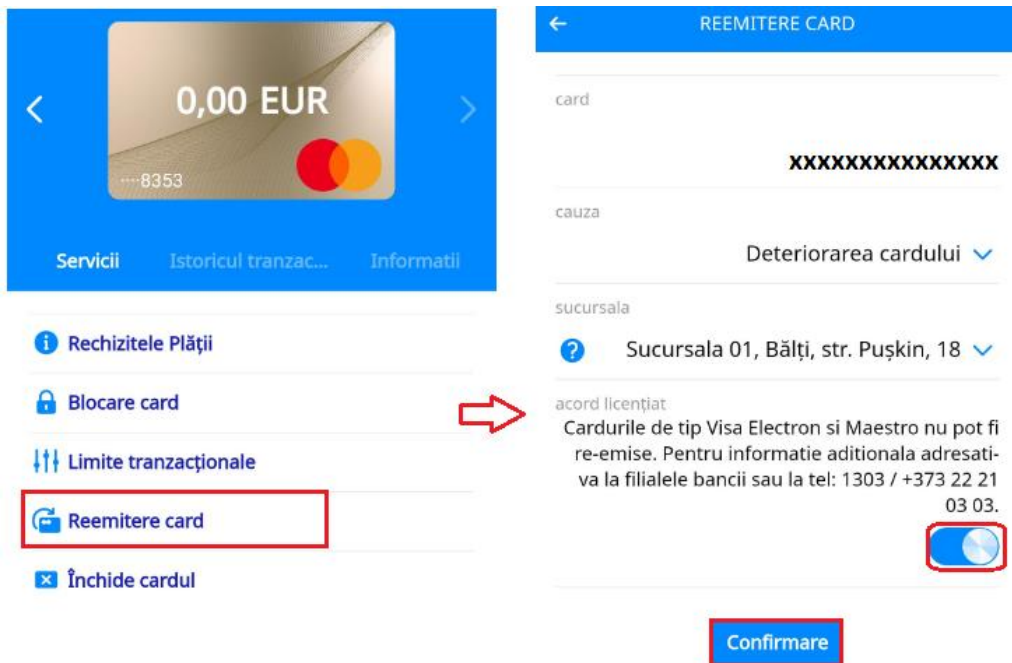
0,00 EUR

····8353

Servicii Istoricul tranzac... Informatii

Rechizitele Plății

Blocare card

Limite tranzacționale

Reemitere card

Închide cardul

REEMITERE CARD

card

XXXXXXXXXXXXXXX

cauza

Deteriorarea cardului

sucursala

Sucursala 01, Bălți, str. Pușkin, 18

acord licențiat

Cardurile de tip Visa Electron si Maestro nu pot fi re-emise. Pentru informatie aditionala adresati-va la filialele bancii sau la tel: 1303 / +373 22 21 03 03.

Confirmare